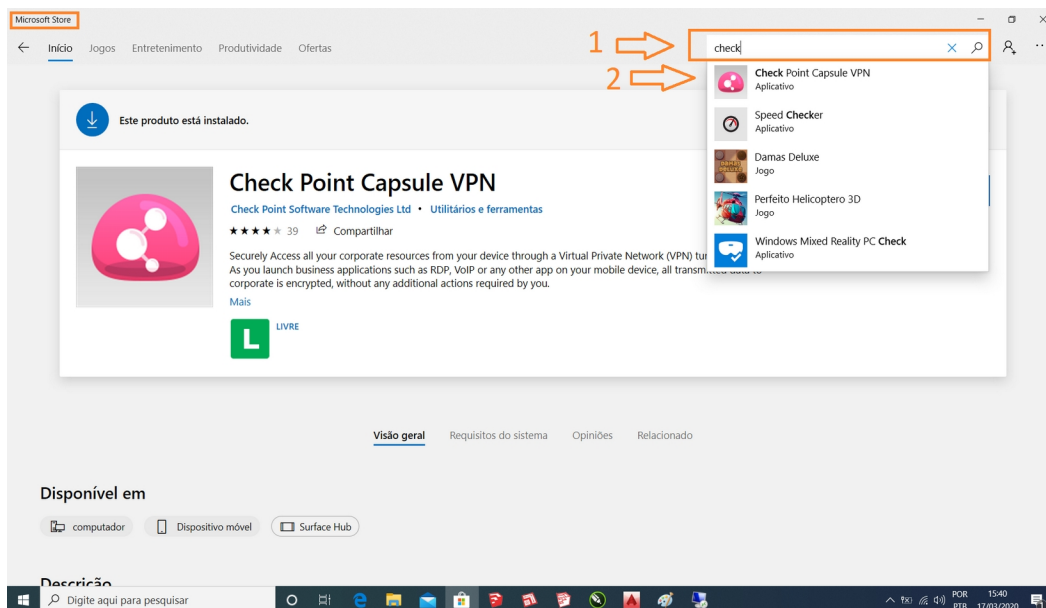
Microsoft Store

Início Jogos Entretenimento Produtividade Ofertas

1

check

2

Check Point Capsule VPN
Aplicativo

Speed Checker
Aplicativo

Damas Deluxe
Jogo

Perfeito Helicoptero 3D
Jogo

Windows Mixed Reality PC Check
Aplicativo

Este produto está instalado.

Check Point Capsule VPN

Check Point Software Technologies Ltd • Utilitários e ferramentas

★★★★★ 39 Compartilhar

Securely Access all your corporate resources from your device through a Virtual Private Network (VPN) tu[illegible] As you launch business applications such as RDP, VoIP or any other app on your mobile device, all transmitted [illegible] corporate is encrypted, without any additional actions required by you.

Mais

L LIVRE

Visão geral Requisitos do sistema Opiniões Relacionado

Disponível em

computador Dispositivo móvel Surface Hub

Descrição

Digite aqui para pesquisar

POR PTB 15:40 17/03/2020